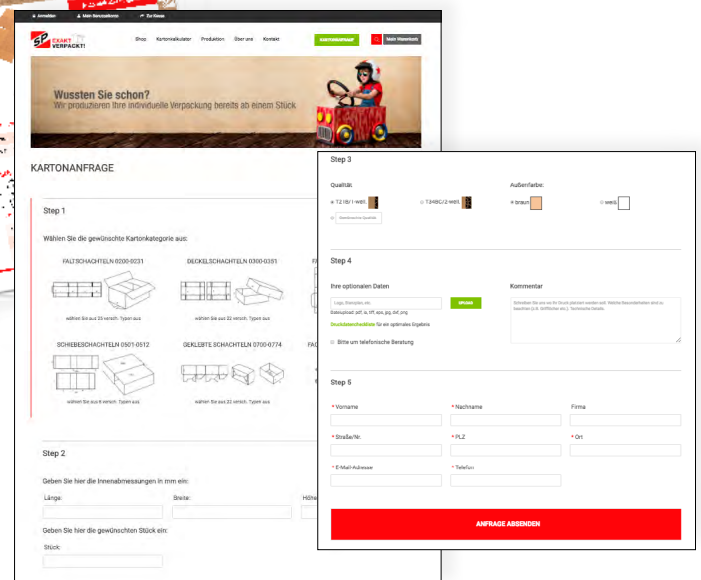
Anmelden Mein Benutzerkonto Zur Kasse

SP EXAKT VERPACKT!

Shop Kartonkalkulator Produktion Über uns Kontakt KARTONANFRAGE Mein Warenkorb

Wussten Sie schon?
Wir produzieren Ihre individuelle Verpackung bereits ab einem Stück

KARTONANFRAGE

Step 1

Wählen Sie die gewünschte Kartonkategorie aus:

FALTSCHACHTELN 0200-0231
wählen Sie aus 25 versch. Typen aus

DECKELSCHACHTELN 0300-0351
wählen Sie aus 22 versch. Typen aus

F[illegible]

SCHIEBESCHACHTELN 0501-0512
wählen Sie aus 8 versch. Typen aus

GEKLEBTE SCHACHTELN 0700-0774
wählen Sie aus 22 versch. Typen aus

FA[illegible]

Step 2

Geben Sie hier die Innenabmessungen in mm ein:

Länge: Breite: Höhe

Geben Sie hier die gewünschten Stück ein:

Stück:

Step 3

Qualität:

T21B/1-well.
T34BC/2-well.
Abweichende Qualität

Außenfarbe:

braun
weiß

Step 4

Ihre optionalen Daten

Logo, Beispiele, etc.
Dateiupload: pdf, ai, tiff, eps, jpg, dxf, png
UPLOAD
Druckdatencheckliste für ein optimales Ergebnis

Bitte um telefonische Beratung

Kommentar

Schreiben Sie uns wo Ihr Druck platziert werden soll. Weitere Besonderheiten sind zu beachten (z.B. Grifflöcher etc.). Technische Details.

Step 5

* Vorname
* Nachname
Firma
* Straße/Nr.
* PLZ
* Ort
* E-Mail-Adresse
* Telefon

ANFRAGE ABSENDEN